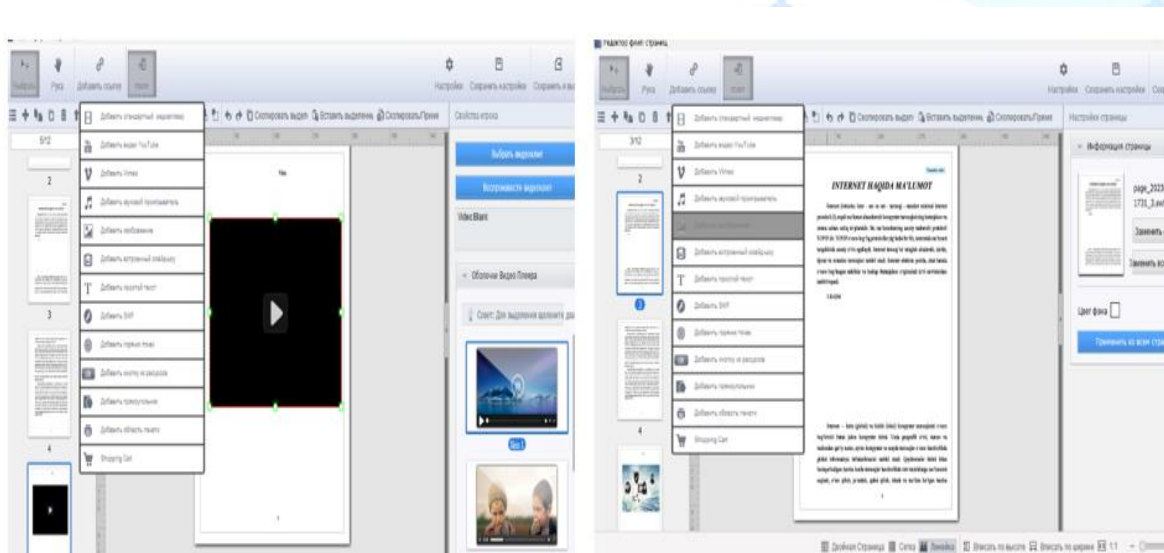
Выбрать Рука Добавить ссылку Нарез
Настройки Сохранить настройки Сохранить как
3/12
2
3
4
Добавить стандартный мультимедиа
Добавить видео YouTube
Добавить Vimeo
Добавить звуковой проигрыватель
Добавить изображение
Добавить встроенный элементы
Добавить простой текст
Добавить SWF
Добавить горячие точки
Добавить кнопку из ресурсов
Добавить прямоугольник
Добавить область печати
Shopping Cart
Скопировать выдел Вставить выделение Скопировать/Принять
Свойства кнопки
Выбрать видеоклип
Воспроизвести видеоклип
Video Blank
Оболочки Видео Плеера
Совет: Для выделения щелкните два
Skin 1

Редактор фона страниц
Выбрать Рука Добавить ссылку Нарез
Настройки Сохранить настройки Сох
3/12
2
3
4
Добавить стандартный мультимедиа
Добавить видео YouTube
Добавить Vimeo
Добавить звуковой проигрыватель
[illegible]
Добавить встроенный элементы
Добавить простой текст
Добавить SWF
Добавить горячие точки
Добавить кнопку из ресурсов
Добавить прямоугольник
Добавить область печати
Shopping Cart
Скопировать выдел Вставить выделение Скопировать/Принять
Настройки страницы
Информация страницы
page_2023
1731_3.jpg
Заменить
Заменить все
Цвет фона
Применить ко всем стр
INTERNET HAQIDA MA'LUMOT
Двойная Страница Сетка Линейки Вписать по высоте Вписать по ширине 11